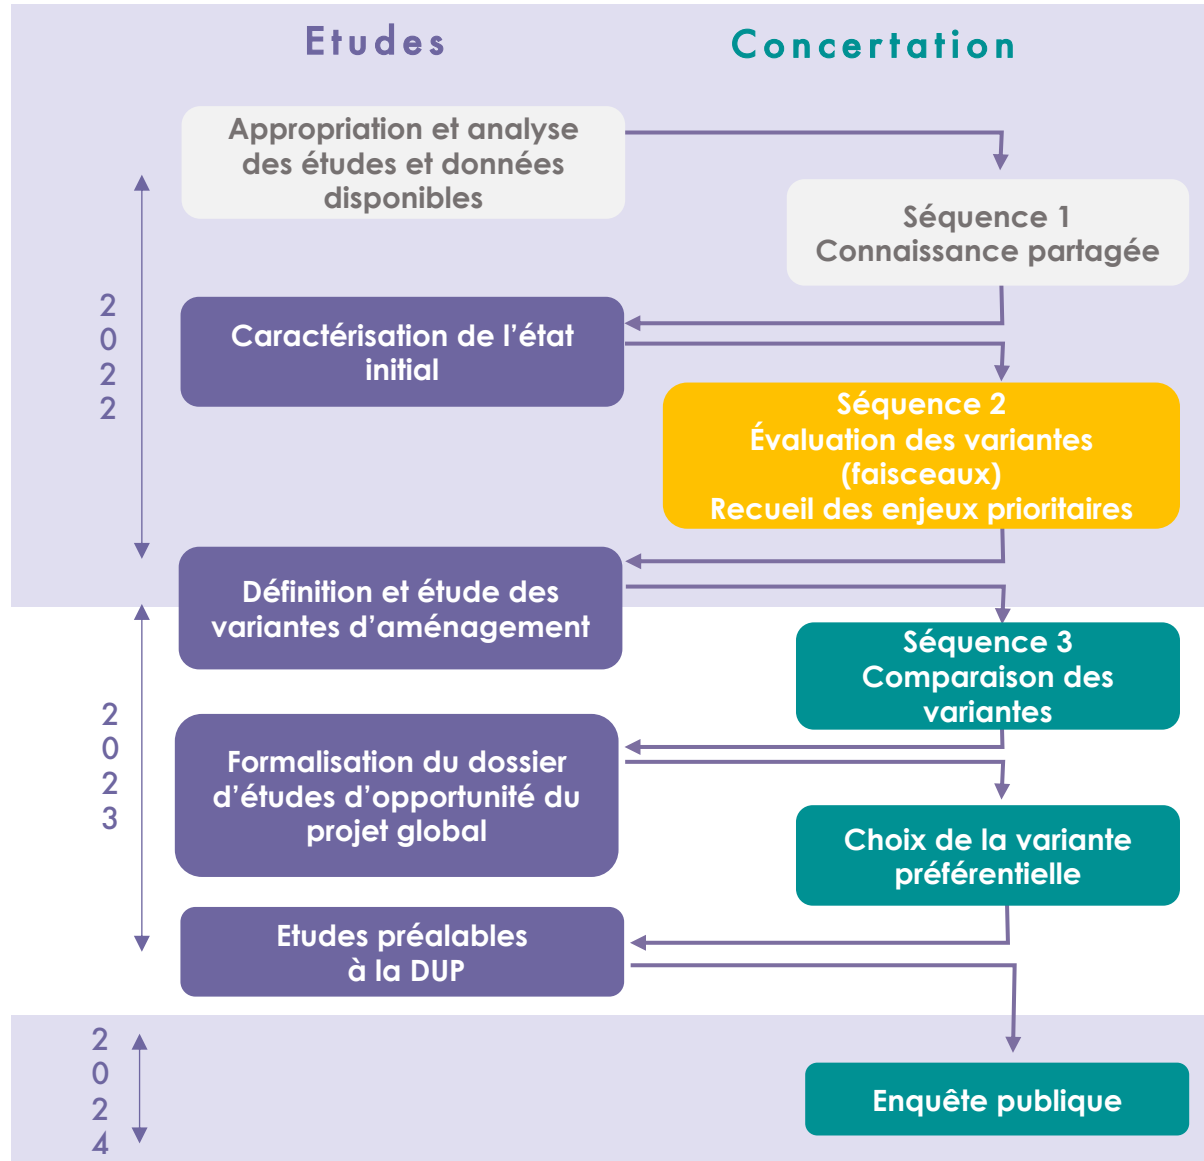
Etudes

Concertation

Appropriation et analyse des études et données disponibles

Séquence 1
Connaissance partagée

2022

Caractérisation de l'état initial

Séquence 2
Évaluation des variantes (faisceaux)
Recueil des enjeux prioritaires

Définition et étude des variantes d'aménagement

Séquence 3
Comparaison des variantes

2023

Formalisation du dossier d'études d'opportunité du projet global

Choix de la variante préférentielle

Etudes préalables à la DUP

2024

Enquête publique